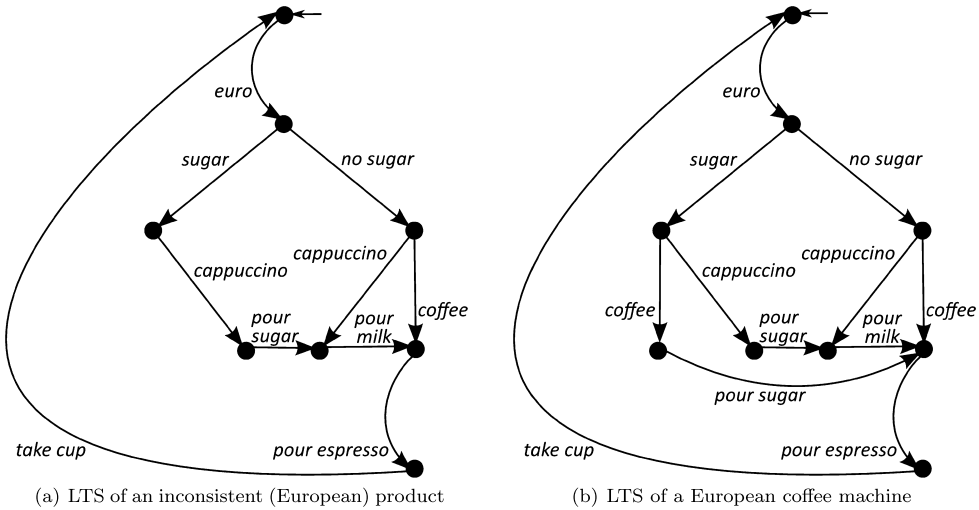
euro

sugar

no sugar

cappuccino

cappuccino

pour sugar

pour milk

coffee

take cup

pour espresso

(a) LTS of an inconsistent (European) product

euro

sugar

no sugar

coffee

cappuccino

cappuccino

pour sugar

pour milk

coffee

pour sugar

take cup

pour espresso

(b) LTS of a European coffee machine